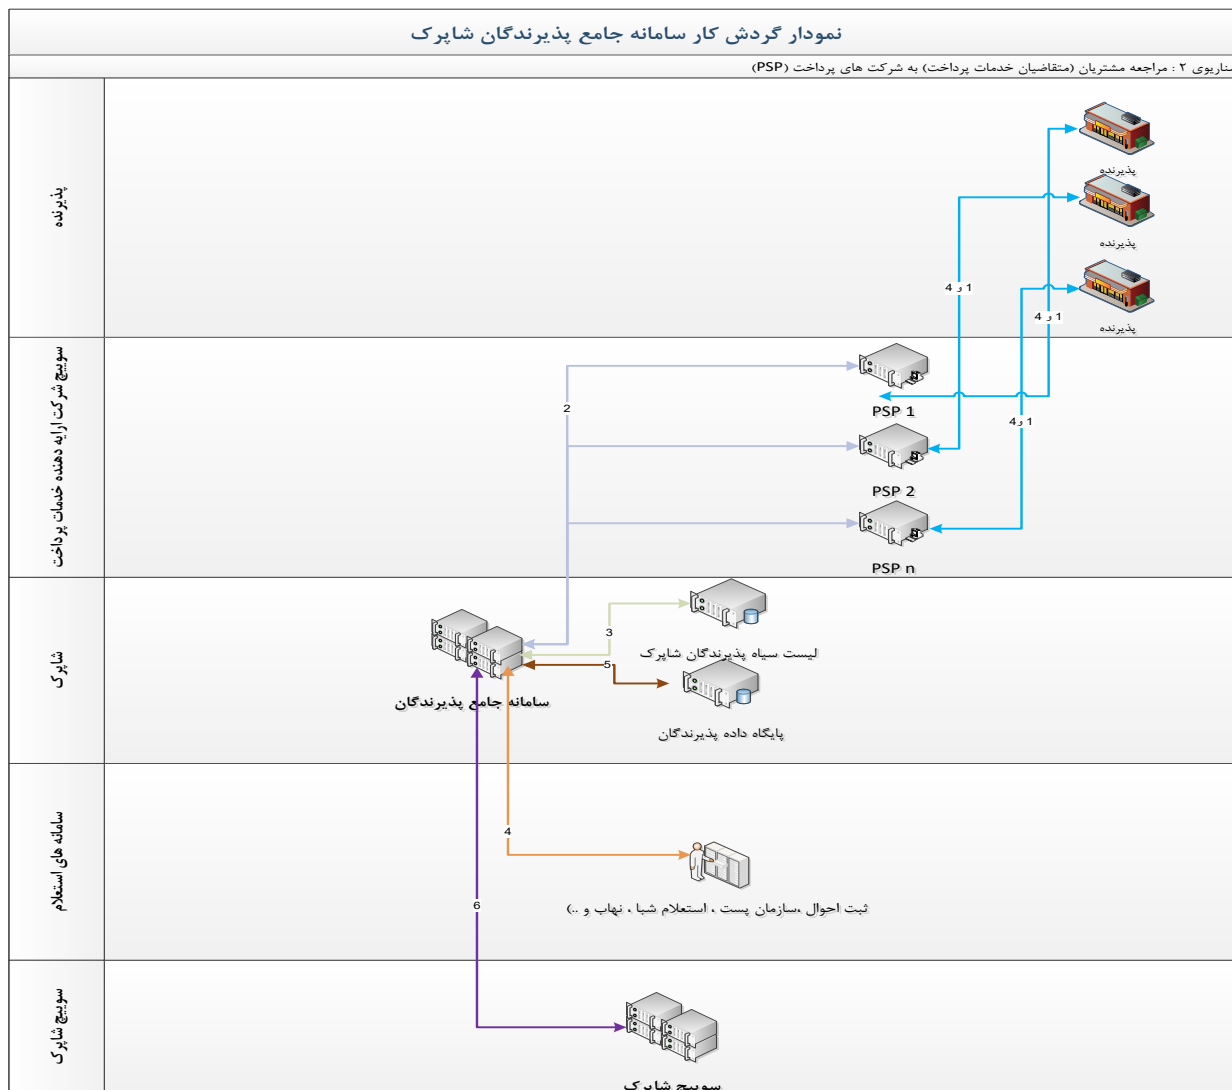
نمودار گردش کار سامانه جامع پذیرندگان شاپرک

سناریوی ۲ : مراجعه مشتریان (متقاضیان خدمات پرداخت) به شرکت های پرداخت (PSP)

پذیرنده

پذیرنده

پذیرنده

پذیرنده

1 و 4

1 و 4

سوییچ شرکت ارایه دهنده خدمات پرداخت

2

PSP 1

1 و 4

PSP 2

PSP n

شاپرک

3

لیست سیاه پذیرندگان شاپرک

5

سامانه جامع پذیرندگان

پایگاه داده پذیرندگان

سامانه های استعلام

4

ثبت احوال ،سازمان پست ، استعلام شبا ، نهاب و ..)

6

سوییچ شاپرک

سوییچ شاپرک